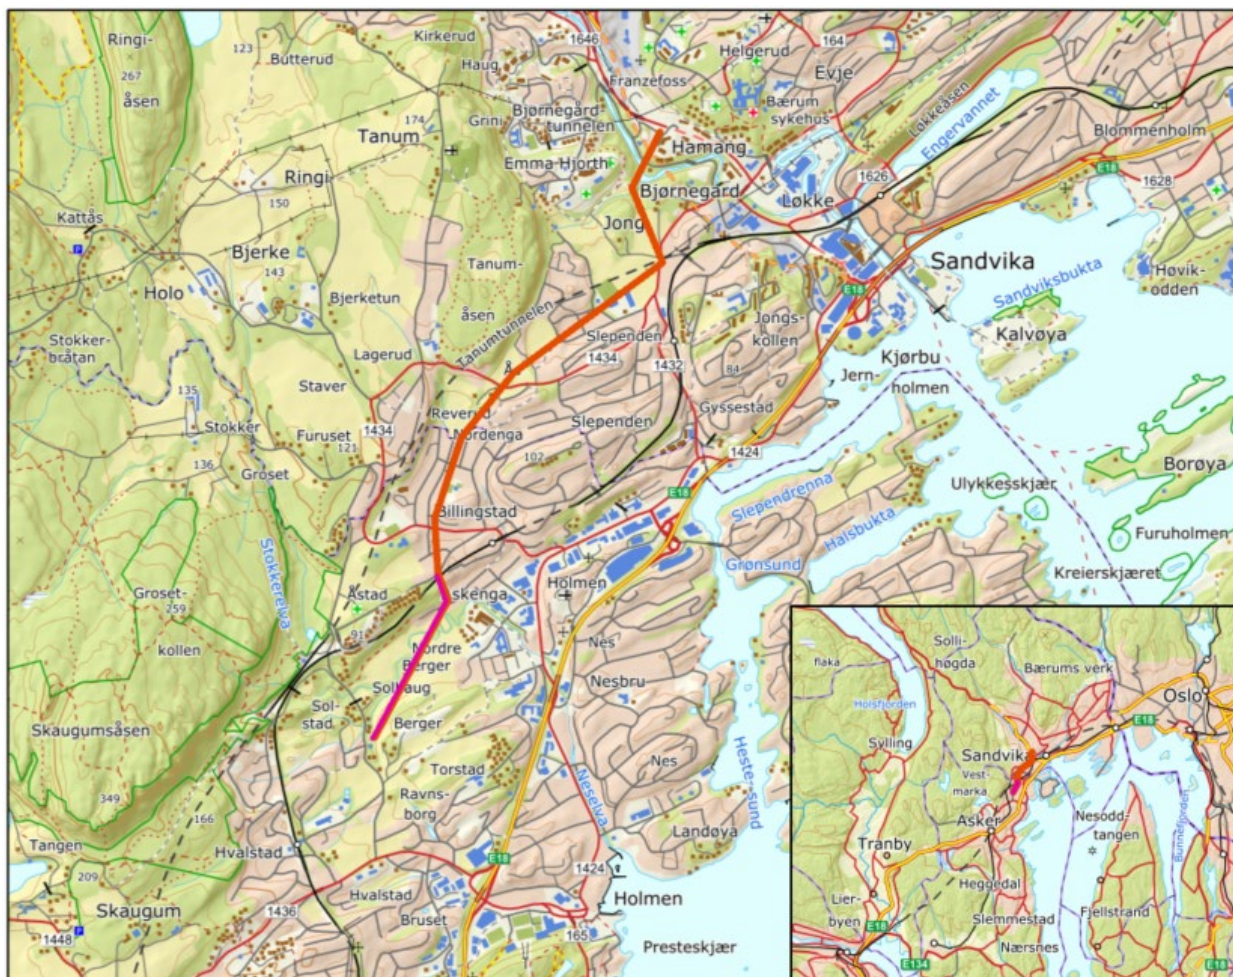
Ringiåsen
267
123
Butterud
Kirkerud
Haug
1646
Franzefoss
Helgerud
164
Evje
Bærum sykehus
Lokkeåsen
Engervannet
Blommenholm
Tanum
174
Grini
Bjørnegård tunnelen
Emma Hjorth
Hamang
1626
E18
1628
Ringi
150
Bjørnegård
Lokke
Kattås
Jong
Sandvika
Sandviksbukta
Høvikodden
Bjerke
143
Tanumåsen
E18
Holo
Bjerketun
Kalvøya
åsen
Tanumtunnelen
Slependen
Jongskollen
Stokkerbråtan
Lagerud
1434
1432
Kjørbu
Jernholmen
135
Staver
84
Stokker
1434
Reverud
Nordenga
Slependen
Gyssestad
Furuset
121
136
Groset
102
1424
Borøya
Ulykkesskjær
E18
Slependrenna
Billingstad
Halsbukta
Furuholmen
Stokkerelva
Grønsund
Groset-
259
Åstad
Askenga
Holmen
Kreierskjæret
kollen
91
Nes
Nordre Berger
Solli-høgda
flaka
Bærums verk
Sol-stad
Solhaug
Nesbru
Oslo
Holsfjorden
E18
Skaugumsåsen
Berger
Sylling
Sandvika
Vestmarka
Nes
Hesteсsund
Torstad
Neselva
349
Ravnsborg
Asker
Nesoddtangen
166
Landøya
Bunnefjorden
Tranby
Tangen
Hvalstad
209
E18
1424
Holmen
Lierbyen
Heggedal
Skaugum
Hvalstad
1436
E18
Bruset
Slemmestad
Fjellstrand
1448
165
Presteskjær
Nærsnes
E134
E18